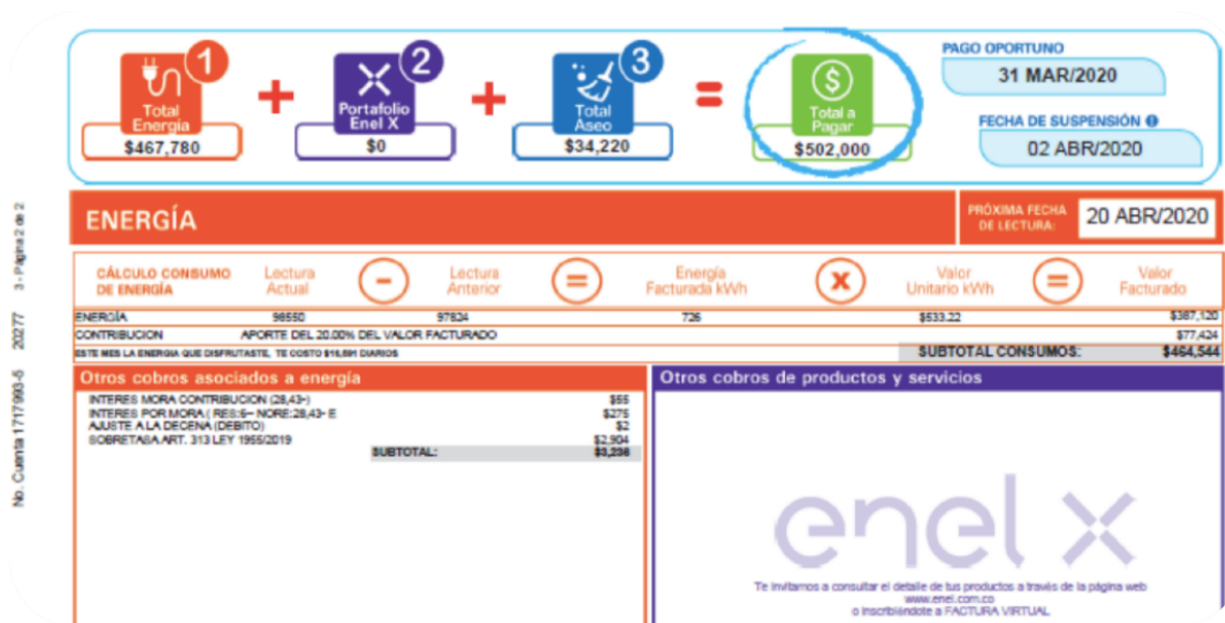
No. Cuenta 1717993-5    20277    3 - Página 2 de 2

1 Total Energía $467,780 + 2 Portafolio Enel X $0 + 3 Total Aseo $34,220 = Total a Pagar $502,000

PAGO OPORTUNO
31 MAR/2020

FECHA DE SUSPENSIÓN
02 ABR/2020

ENERGÍA

PRÓXIMA FECHA DE LECTURA: 20 ABR/2020

| CÁLCULO CONSUMO DE ENERGÍA | Lectura Actual | - | Lectura Anterior | = | Energía Facturada kWh | x | Valor Unitario kWh | = | Valor Facturado |
|---|---|---|---|---|---|---|---|---|---|
| ENERGÍA | 98550 | | 97824 | | 726 | | $533.22 | | $387,120 |
| CONTRIBUCION | APORTE DEL 20.00% DEL VALOR FACTURADO | | | | | | | | $77,424 |

ESTE MES LA ENERGIA QUE DISFRUTASTE, TE COSTO $16,591 DIARIOS
SUBTOTAL CONSUMOS: $464,544

Otros cobros asociados a energía

| INTERES MORA CONTRIBUCION (28,43-) | $55 |
|---|---|
| INTERES POR MORA ( RES:6- NORE:28,43- E | $275 |
| AJUSTE A LA DECENA (DEBITO) | $2 |
| SOBRETASA ART. 313 LEY 1955/2019 | $2,904 |
| SUBTOTAL: | $3,236 |

Otros cobros de productos y servicios

enel x

Te invitamos a consultar el detalle de tus productos a través de la página web www.enel.com.co o inscribiéndote a FACTURA VIRTUAL